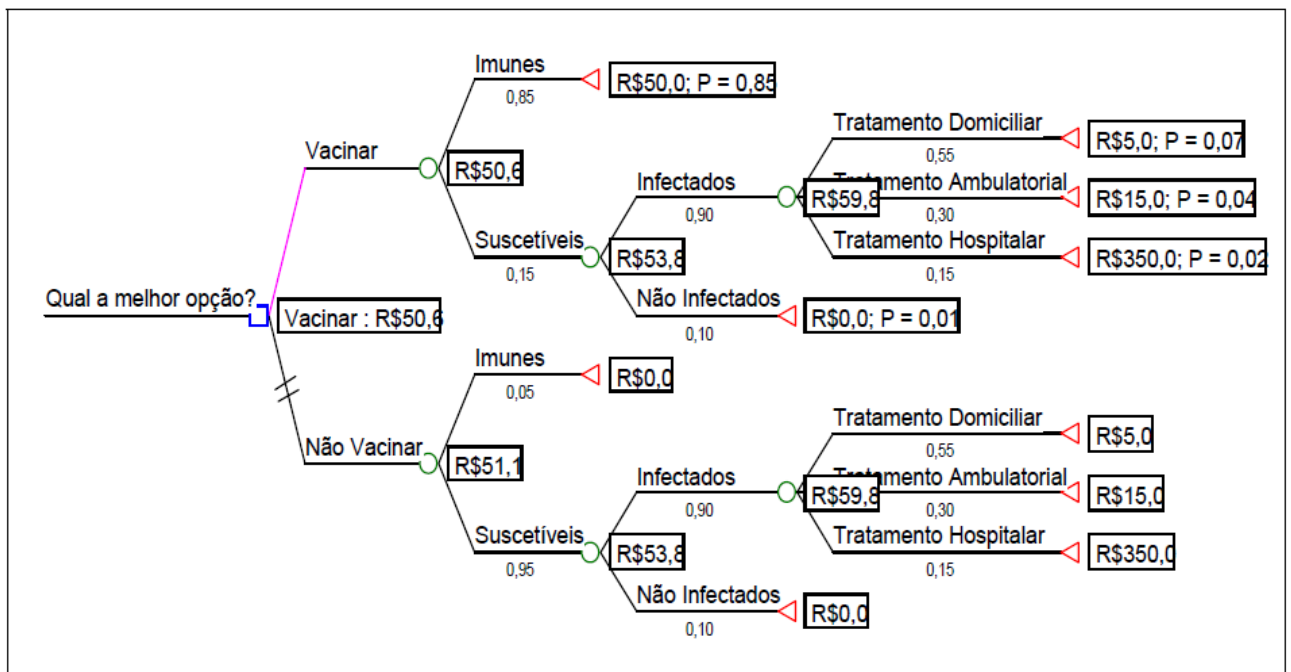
Qual a melhor opção?

Vacinar : R$50,6

Vacinar

R$50,6

Imunes
0,85
R$50,0; P = 0,85

Suscetíveis
0,15
R$53,8

Infectados
0,90
R$59,8

Tratamento Domiciliar
0,55
R$5,0; P = 0,07

Tratamento Ambulatorial
0,30
R$15,0; P = 0,04

Tratamento Hospitalar
0,15
R$350,0; P = 0,02

Não Infectados
0,10
R$0,0; P = 0,01

Não Vacinar

R$51,1

Imunes
0,05
R$0,0

Suscetíveis
0,95
R$53,8

Infectados
0,90
R$59,8

Tratamento Domiciliar
0,55
R$5,0

Tratamento Ambulatorial
0,30
R$15,0

Tratamento Hospitalar
0,15
R$350,0

Não Infectados
0,10
R$0,0